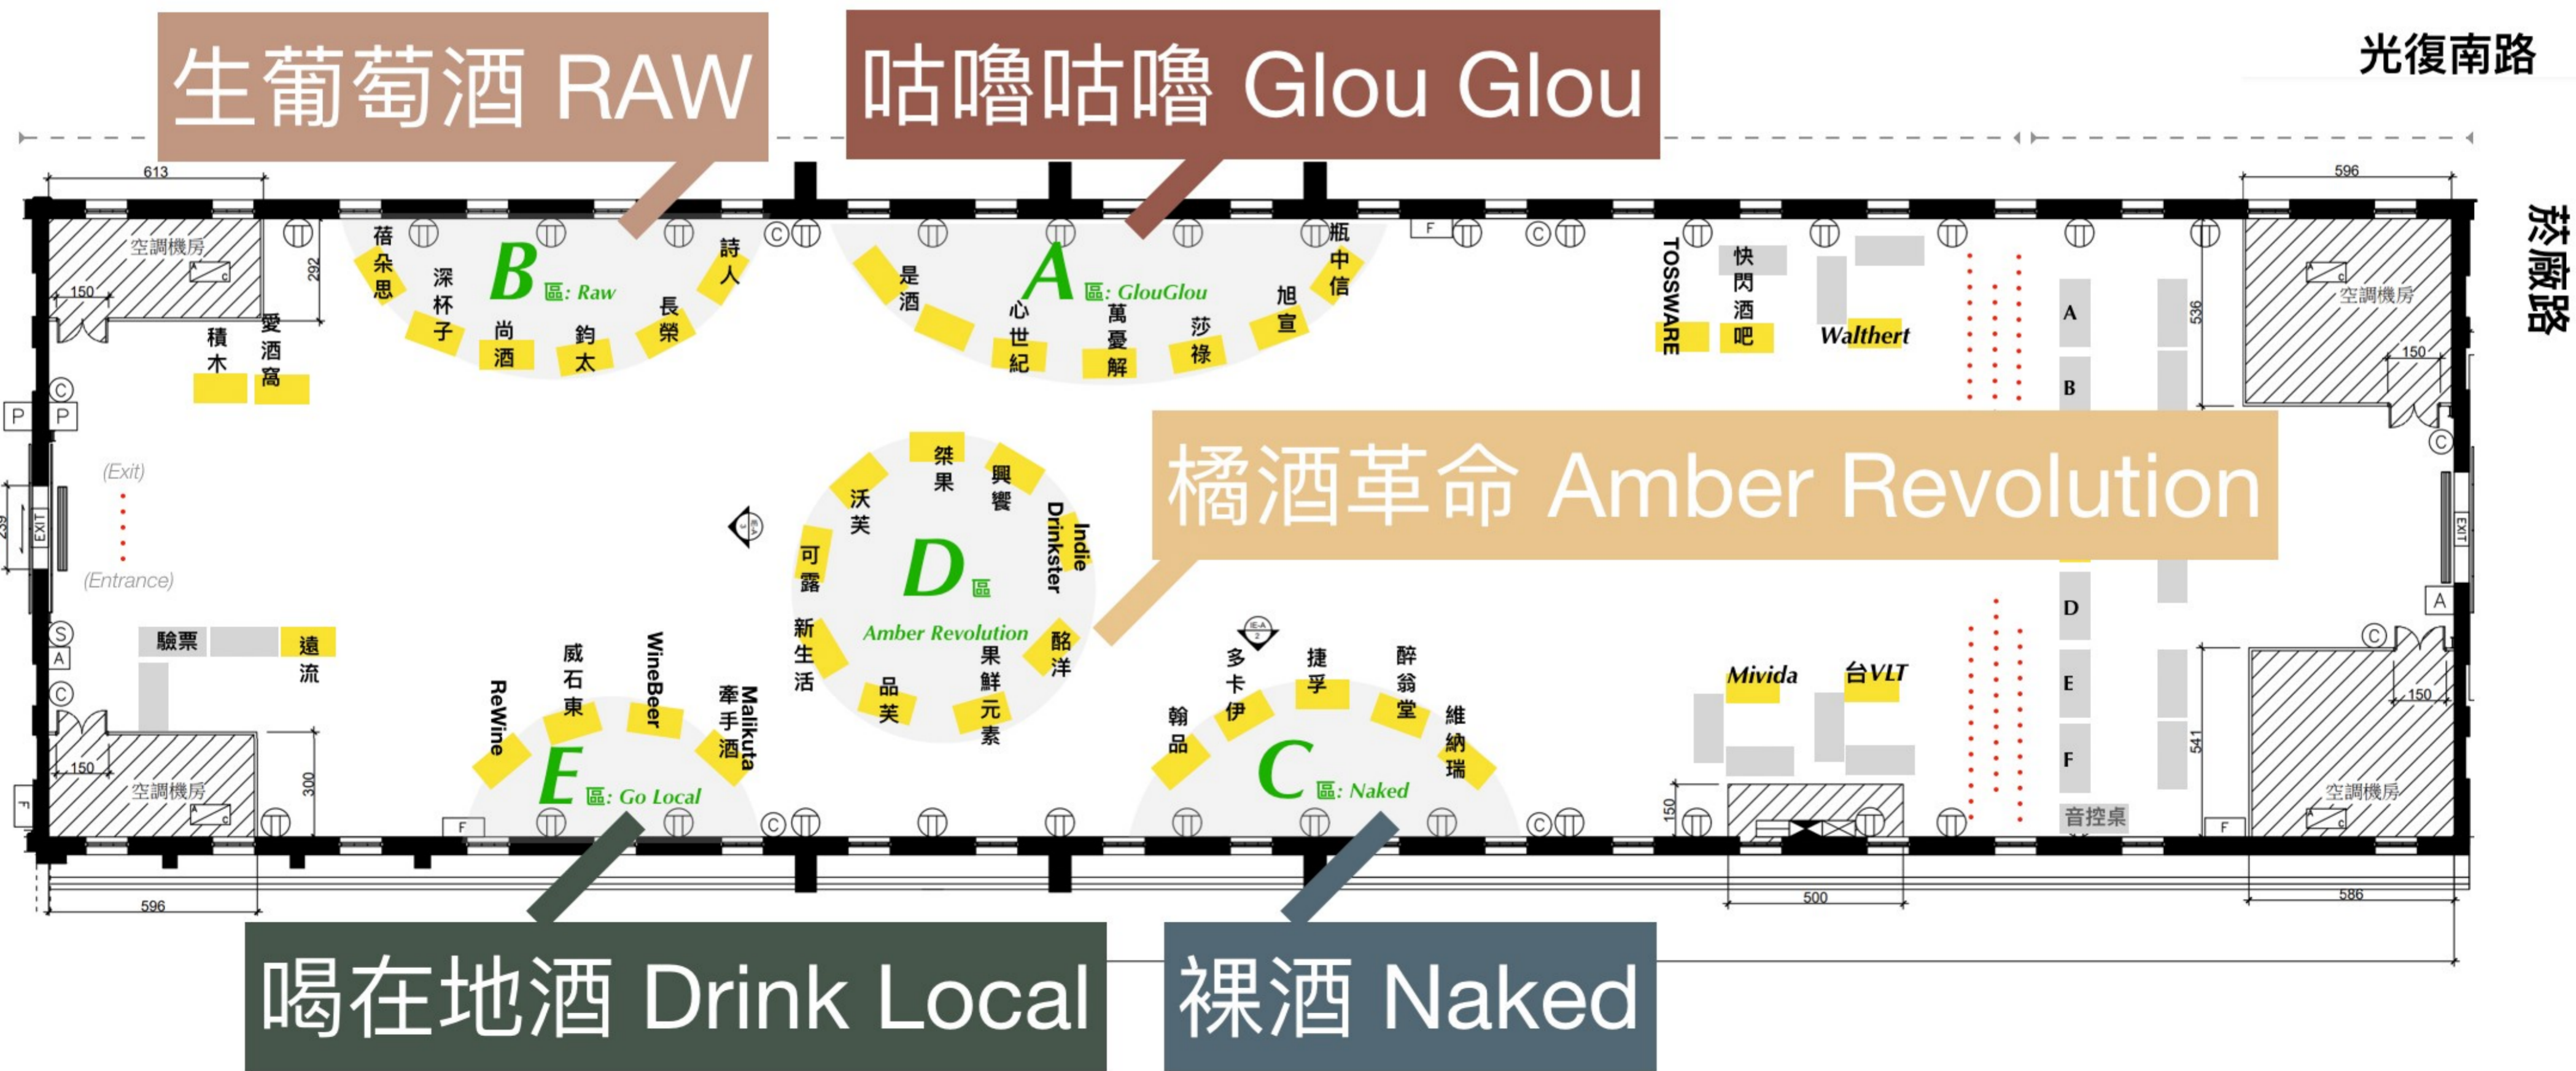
生葡萄酒 RAW

咕嚕咕嚕 Glou Glou

光復南路

菸廠路

613

596

空調機房

150

292

B 區: Raw

蓓朵思

深杯子

尚酒

鈞太

長榮

詩人

A 區: GlouGlou

是酒

心世紀

萬憂解

莎祿

旭宣

瓶中信

TOSSWARE

快閃酒吧

Walthert

A

B

D

E

F

音控桌

536

空調機房

150

愛酒窩

積木

P P

(Exit)

EXIT

(Entrance)

驗票

遠流

空調機房

150

300

橘酒革命 Amber Revolution

D 區

Amber Revolution

桀果

興饗

Indie Drinkster

沃芙

可露

新生活

品芙

果鮮元素

酩洋

EXIT

A

E 區: Go Local

ReWine

威石東

WineBeer

牽手酒

Malikuta

C 區: Naked

翰品

多卡伊

捷孚

醉翁堂

維納瑞

Mivida

台VLT

541

150

空調機房

150

596

500

586

喝在地酒 Drink Local

裸酒 Naked